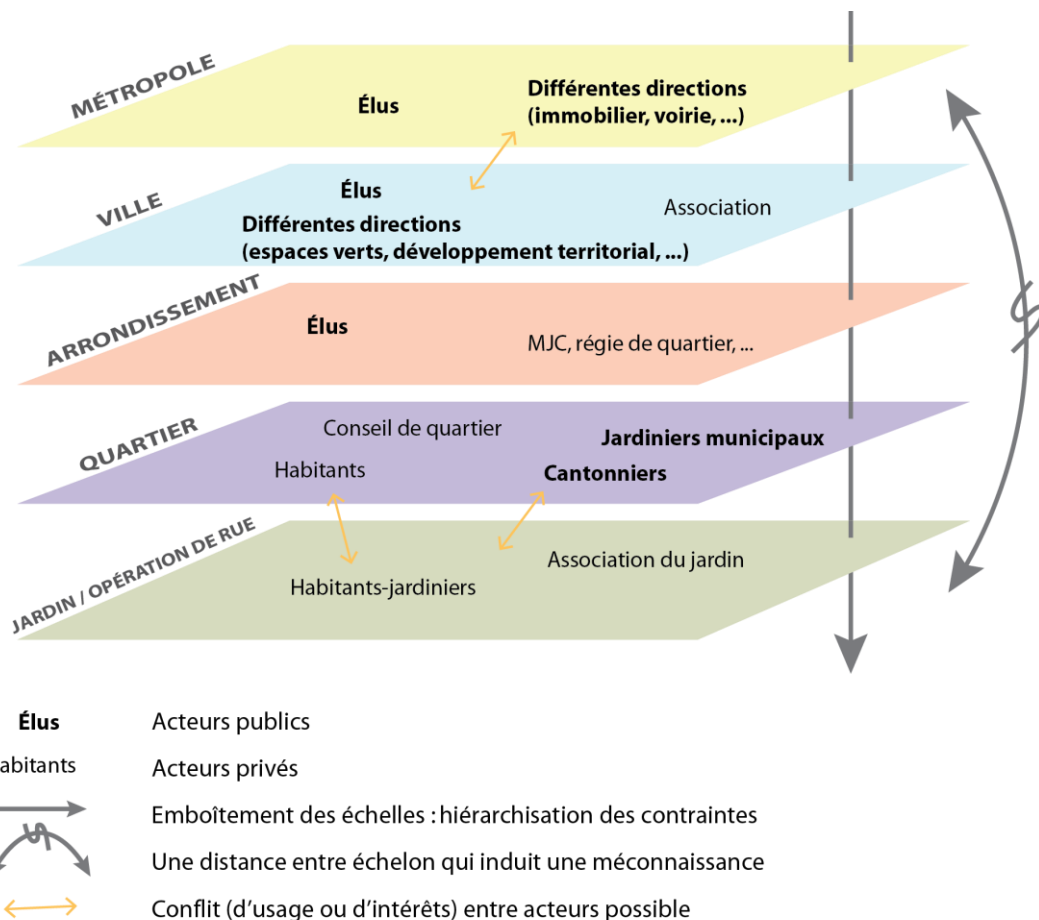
MÉTROPOLE
Élus
Différentes directions
(immobilier, voirie, ...)

VILLE
Élus
Différentes directions
(espaces verts, développement territorial, ...)
Association

ARRONDISSEMENT
Élus
MJC, régie de quartier, ...

QUARTIER
Conseil de quartier
Jardiniers municipaux
Habitants
Cantonniers

JARDIN / OPÉRATION DE RUE
Association du jardin
Habitants-jardiniers

Élus Acteurs publics
abitants Acteurs privés
Emboîtement des échelles : hiérarchisation des contraintes
Une distance entre échelon qui induit une méconnaissance
Conflit (d'usage ou d'intérêts) entre acteurs possible